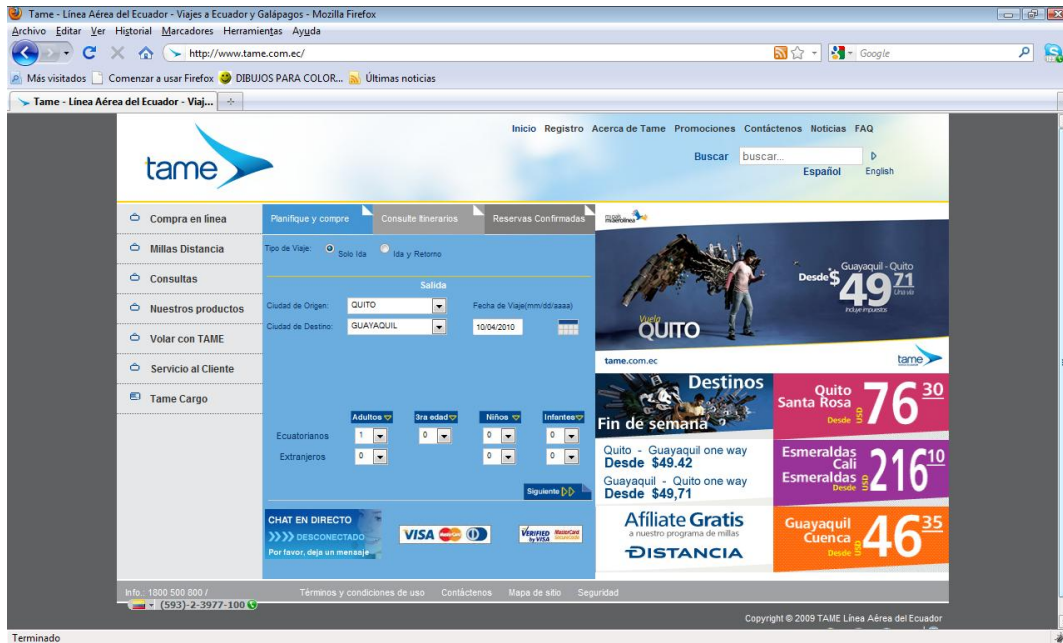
Tame - Línea Aérea del Ecuador - Viajes a Ecuador y Galápagos - Mozilla Firefox
Archivo Editar Ver Historial Marcadores Herramientas Ayuda
http://www.tame.com.ec/
Google
Más visitados Comenzar a usar Firefox DIBUJOS PARA COLOR... Últimas noticias
Tame - Línea Aérea del Ecuador - Viaj...

tame

Inicio Registro Acerca de Tame Promociones Contáctenos Noticias FAQ
Buscar buscar...
Español English

Compra en línea
Millas Distancia
Consultas
Nuestros productos
Volar con TAME
Servicio al Cliente
Tame Cargo

Planifique y compre
Consulte Itinerarios
Reservas Confirmadas

Tipo de Viaje: Solo Ida Ida y Retorno
Salida
Ciudad de Origen: QUITO
Fecha de Viaje(mm/dd/aaaa)
Ciudad de Destino: GUAYAQUIL
10/04/2010

| | Adultos | 3ra edad | Niños | Infantes |
|---|---|---|---|---|
| Ecuatorianos | 1 | 0 | 0 | 0 |
| Extranjeros | 0 | | 0 | 0 |

Siguiente

CHAT EN DIRECTO
DESCONECTADO
Por favor, deja un mensaje
VISA
VERIFIED by VISA MasterCard SecureCode

Guayaquil - Quito
Desde $49 71
Incluye impuestos
Vuela QUITO
tame.com.ec
tame

Destinos
Fin de semana
Quito Santa Rosa Desde USD 76 30
Quito - Guayaquil one way Desde $49.42
Guayaquil - Quito one way Desde $49,71
Esmeraldas Cali Esmeraldas Desde USD 216 10
Afíliate Gratis
a nuestro programa de millas
DISTANCIA
Guayaquil Cuenca Desde USD 46 35

Info.: 1800 500 800 /
(593)-2-3977-100
Términos y condiciones de uso Contáctenos Mapa de sitio Seguridad
Copyright © 2009 TAME Línea Aérea del Ecuador
Terminado